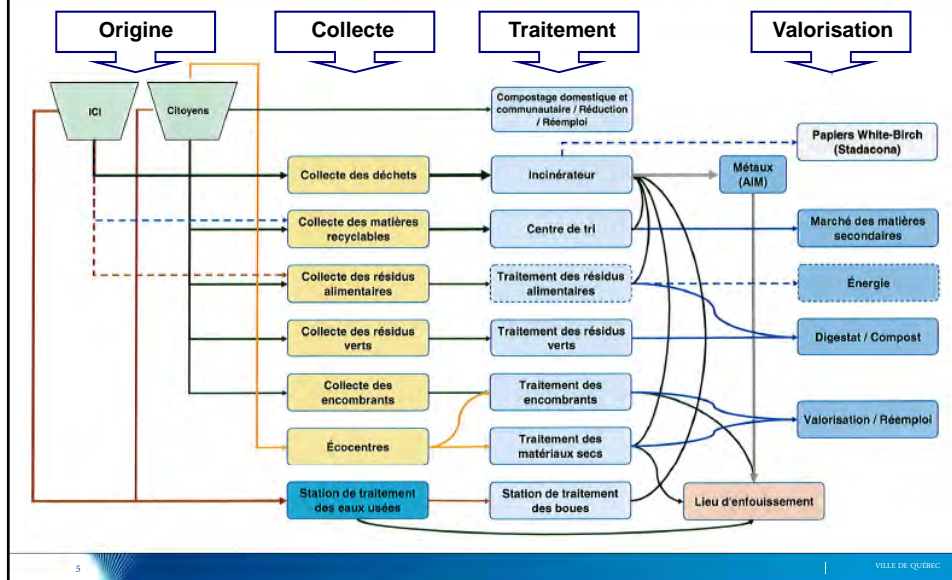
Origine

Collecte

Traitement

Valorisation

ICI

Citoyens

Compostage domestique et communautaire / Réduction / Réemploi

Papiers White-Birch (Stadacona)

Collecte des déchets

Incinérateur

Métaux (AIM)

Collecte des matières recyclables

Centre de tri

Marché des matières secondaires

Collecte des résidus alimentaires

Traitement des résidus alimentaires

Énergie

Collecte des résidus verts

Traitement des résidus verts

Digestat / Compost

Collecte des encombrants

Traitement des encombrants

Valorisation / Réemploi

Écocentres

Traitement des matériaux secs

Station de traitement des eaux usées

Station de traitement des boues

Lieu d'enfouissement

5

VILLE DE QUÉBEC